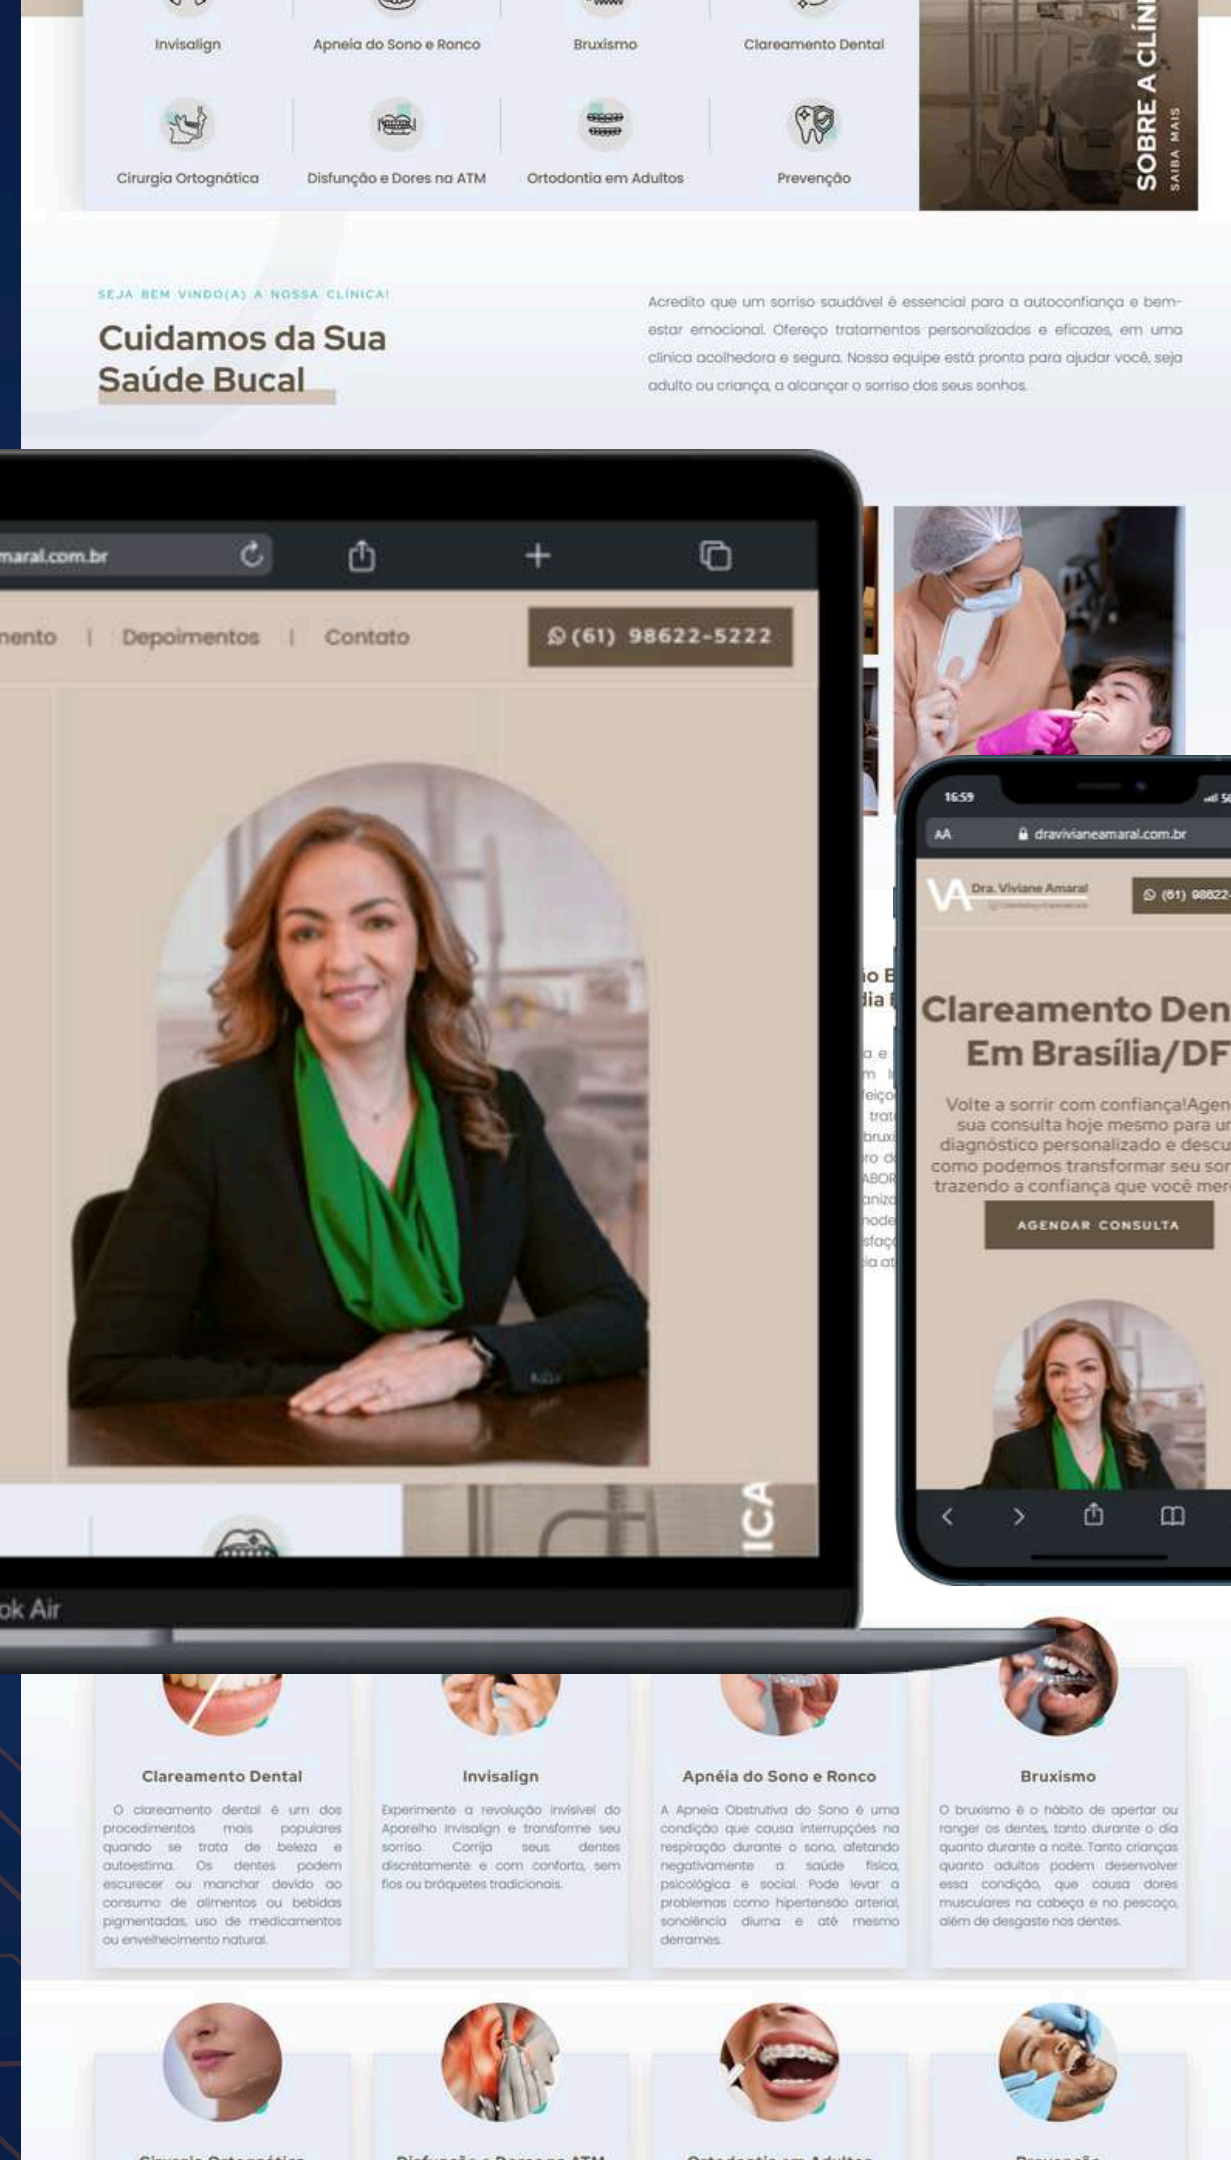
Invisalign

Apneia do Sono e Ronco

Bruxismo

Clareamento Dental

Cirurgia Ortognática

Disfunção e Dores na ATM

Ortodontia em Adultos

Prevenção

SOBRE A CLÍN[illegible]

SAIBA MAIS

SEJA BEM VINDO(A) A NOSSA CLÍNICA!

Cuidamos da Sua Saúde Bucal

Acredito que um sorriso saudável é essencial para a autoconfiança e bem-estar emocional. Ofereço tratamentos personalizados e eficazes, em uma clínica acolhedora e segura. Nossa equipe está pronta para ajudar você, seja adulto ou criança, a alcançar o sorriso dos seus sonhos.

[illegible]maral.com.br

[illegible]ento | Depoimentos | Contato

(61) 98622-5222

ICA

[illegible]ok Air

16:59

AA

dravivianeamaral.com.br

Dra. Viviane Amaral

(61) 98622-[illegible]

Clareamento Den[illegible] Em Brasília/DF

Volte a sorrir com confiança!Agen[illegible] sua consulta hoje mesmo para u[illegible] diagnóstico personalizado e descu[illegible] como podemos transformar seu sor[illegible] trazendo a confiança que você mer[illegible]

AGENDAR CONSULTA

Clareamento Dental

O clareamento dental é um dos procedimentos mais populares quando se trata de beleza e autoestima. Os dentes podem escurecer ou manchar devido ao consumo de alimentos ou bebidas pigmentadas, uso de medicamentos ou envelhecimento natural.

Invisalign

Experimente a revolução invisível do Aparelho Invisalign e transforme seu sorriso. Corrija seus dentes discretamente e com conforto, sem fios ou bráquetes tradicionais.

Apnéia do Sono e Ronco

A Apneia Obstrutiva do Sono é uma condição que causa interrupções na respiração durante o sono, afetando negativamente a saúde física, psicológica e social. Pode levar a problemas como hipertensão arterial, sonolência diurna e até mesmo derrames.

Bruxismo

O bruxismo é o hábito de apertar ou ranger os dentes, tanto durante o dia quanto durante a noite. Tanto crianças quanto adultos podem desenvolver essa condição, que causa dores musculares na cabeça e no pescoço, além de desgaste nos dentes.